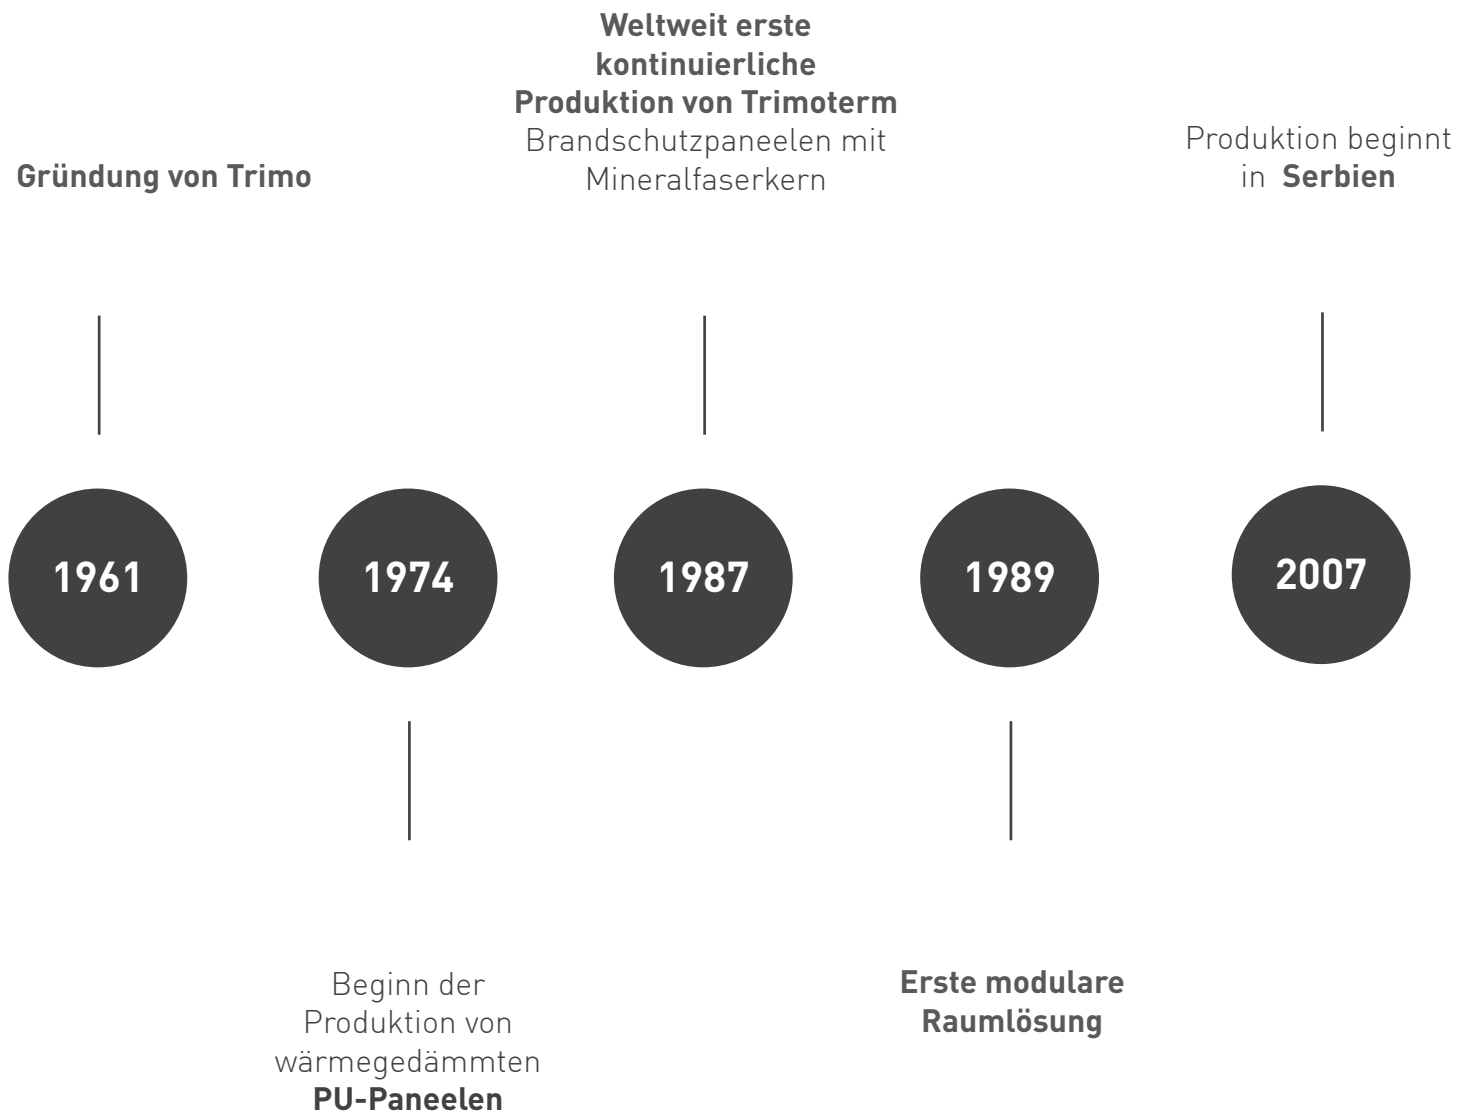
Weltweit erste kontinuierliche Produktion von Trimoterm Brandschutzpaneelen mit Mineralfaserkern

Gründung von Trimo

Produktion beginnt in Serbien

1961

1974

1987

1989

2007

Beginn der Produktion von wärmegedämmten PU-Paneelen

Erste modulare Raumlösung